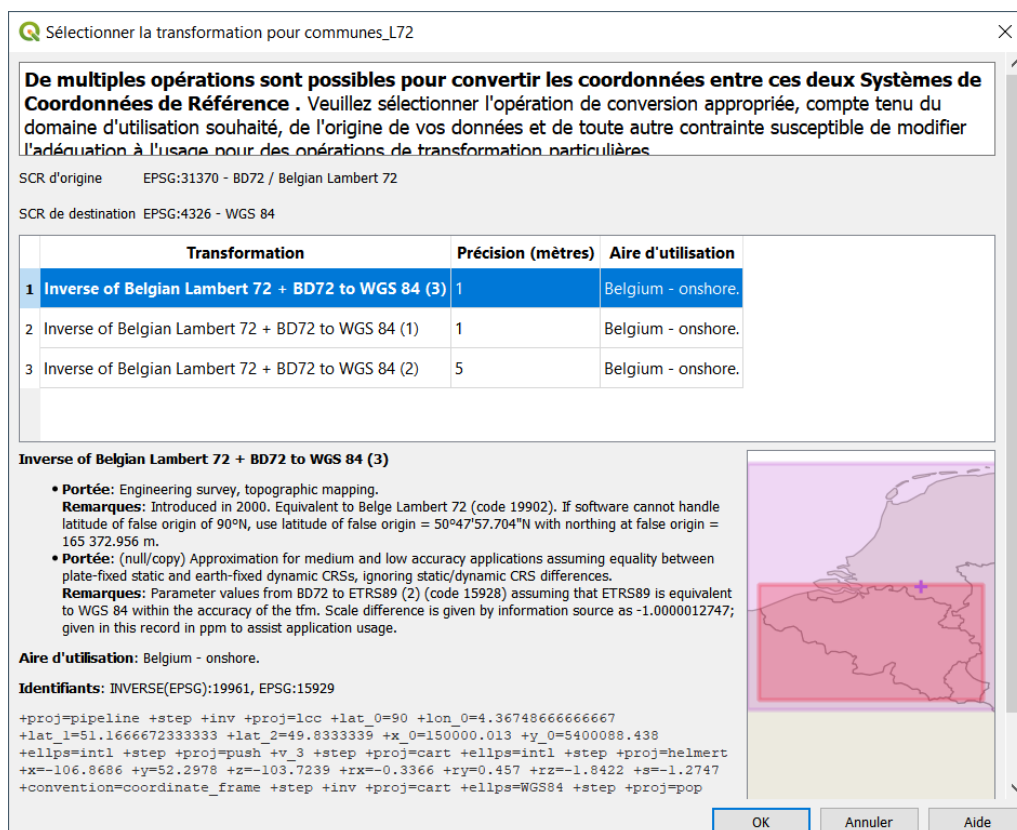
Sélectionner la transformation pour communes_L72

**De multiples opérations sont possibles pour convertir les coordonnées entre ces deux Systèmes de Coordonnées de Référence .** Veuillez sélectionner l'opération de conversion appropriée, compte tenu du domaine d'utilisation souhaité, de l'origine de vos données et de toute autre contrainte susceptible de modifier l'adéquation à l'usage pour des opérations de transformation particulières

SCR d'origine EPSG:31370 - BD72 / Belgian Lambert 72

SCR de destination EPSG:4326 - WGS 84

| | Transformation | Précision (mètres) | Aire d'utilisation |
|---|---|---|---|
| 1 | Inverse of Belgian Lambert 72 + BD72 to WGS 84 (3) | 1 | Belgium - onshore. |
| 2 | Inverse of Belgian Lambert 72 + BD72 to WGS 84 (1) | 1 | Belgium - onshore. |
| 3 | Inverse of Belgian Lambert 72 + BD72 to WGS 84 (2) | 5 | Belgium - onshore. |

**Inverse of Belgian Lambert 72 + BD72 to WGS 84 (3)**

- **Portée**: Engineering survey, topographic mapping.
**Remarques**: Introduced in 2000. Equivalent to Belge Lambert 72 (code 19902). If software cannot handle latitude of false origin of 90ºN, use latitude of false origin = 50º47'57.704"N with northing at false origin = 165 372.956 m.
- **Portée**: (null/copy) Approximation for medium and low accuracy applications assuming equality between plate-fixed static and earth-fixed dynamic CRSs, ignoring static/dynamic CRS differences.
**Remarques**: Parameter values from BD72 to ETRS89 (2) (code 15928) assuming that ETRS89 is equivalent to WGS 84 within the accuracy of the tfm. Scale difference is given by information source as -1.0000012747; given in this record in ppm to assist application usage.

**Aire d'utilisation**: Belgium - onshore.

**Identifiants**: INVERSE(EPSG):19961, EPSG:15929

+proj=pipeline +step +inv +proj=lcc +lat_0=90 +lon_0=4.36748666666667 +lat_1=51.1666672333333 +lat_2=49.8333339 +x_0=150000.013 +y_0=5400088.438 +ellps=intl +step +proj=push +v_3 +step +proj=cart +ellps=intl +step +proj=helmert +x=-106.8686 +y=52.2978 +z=-103.7239 +rx=-0.3366 +ry=0.457 +rz=-1.8422 +s=-1.2747 +convention=coordinate_frame +step +inv +proj=cart +ellps=WGS84 +step +proj=pop

OK Annuler Aide